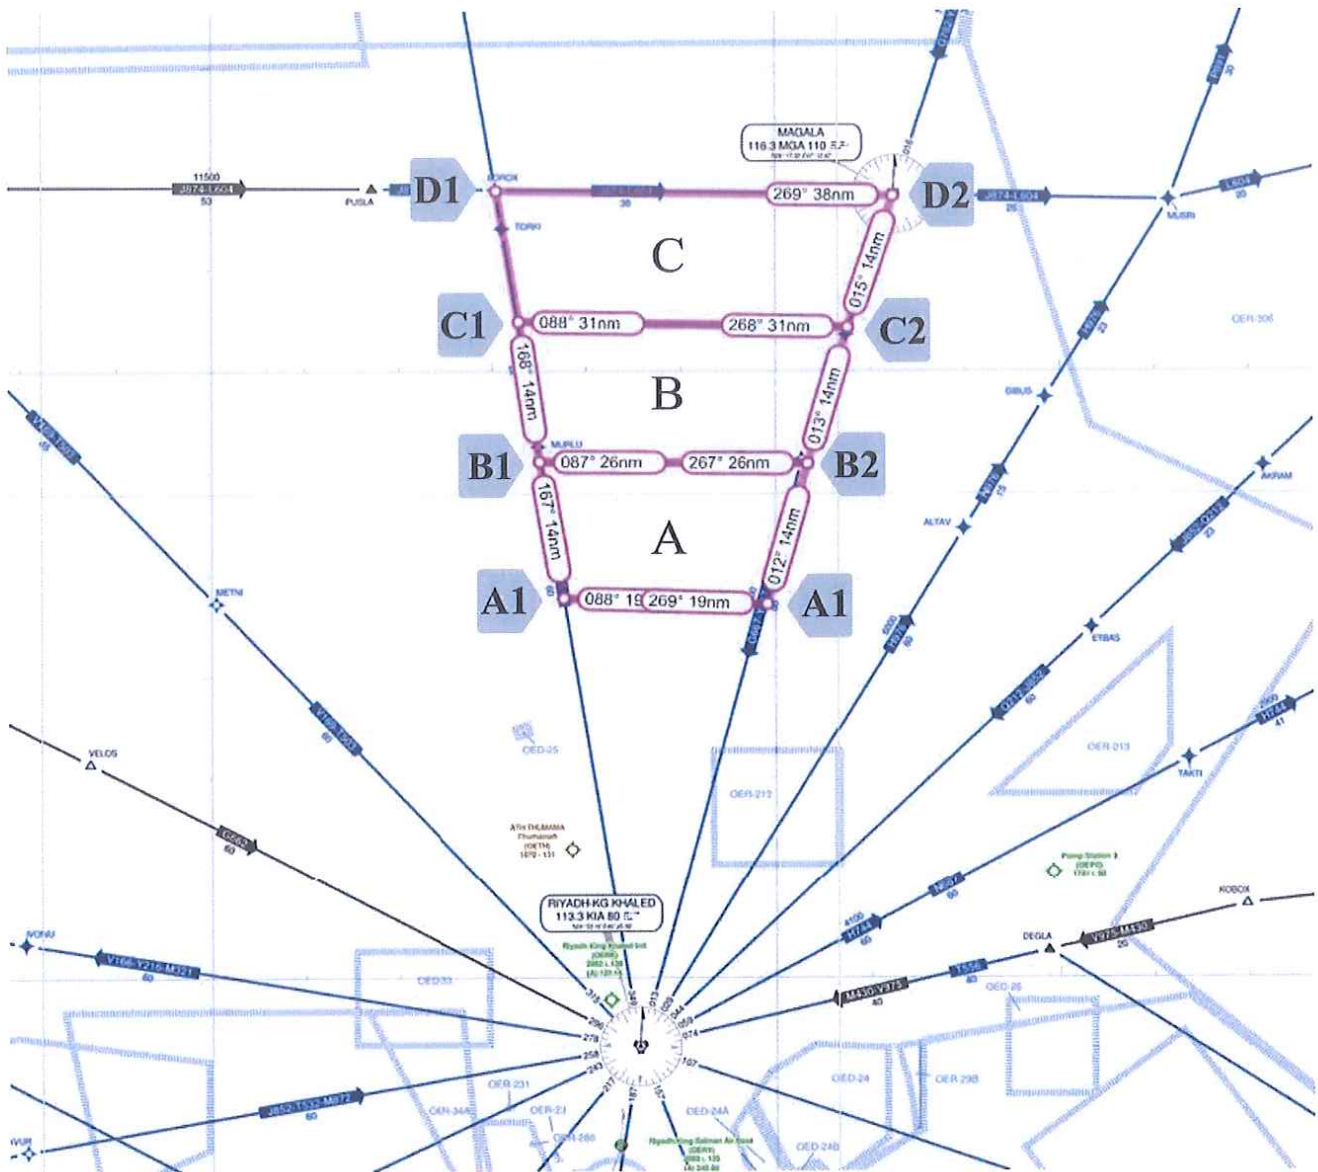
MAGALA
116.3 MGA 110

11500
J874-L604
53

PUSLA

D1

BOROX

269° 38nm

D2

J874-L604
26

MUSRI

L604
26

TORKI

C

C1

088° 31nm

268° 31nm

015° 14nm

C2

OER-306

B

168° 14nm

013° 14nm

GIBUS

MURLU

B1

087° 26nm

267° 26nm

B2

AKRAM

167° 14nm

A

012° 14nm

ALTAV

METNI

A1

088° 19

269° 19nm

A1

ETBAS

OED-25

OER-213

VELOS

OER-212

TAKTI

ATH THUMAMA

G662
60

Pump Station 3

RIYADH-KG KHALED
113.3 KIA 80

KOBOX

DEGLA

V975-M430
26

V166-V216-M321
60

M430-V975
40

T556

OED 26

OED33

OED-24

OER 298

OER-231

J852-T532-M872
60

OER-344

OER-23

OED-24A

OED-24B